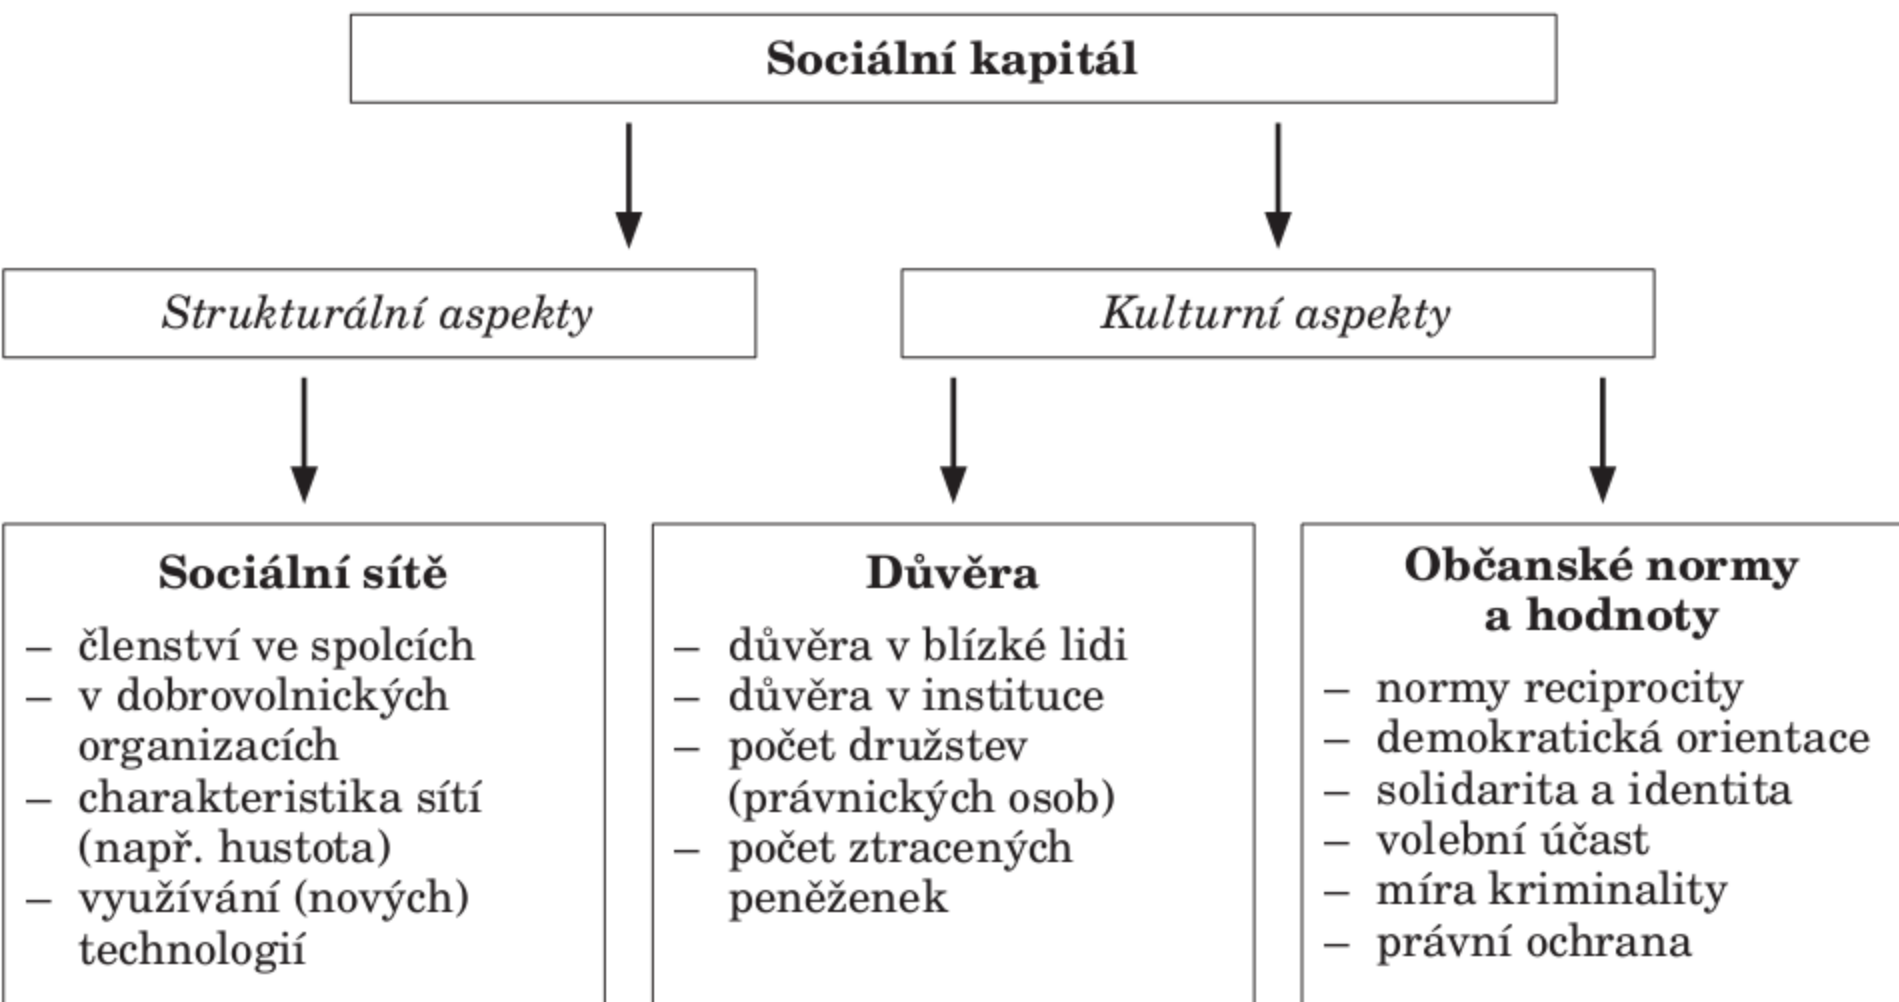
Sociální kapitál

Strukturální aspekty

Kulturní aspekty

Sociální sítě
– členství ve spolcích
– v dobrovolnických organizacích
– charakteristika sítí (např. hustota)
– využívání (nových) technologií

Důvěra
– důvěra v blízké lidi
– důvěra v instituce
– počet družstev (právnických osob)
– počet ztracených peněženek

Občanské normy a hodnoty
– normy reciprocity
– demokratická orientace
– solidarita a identita
– volební účast
– míra kriminality
– právní ochrana